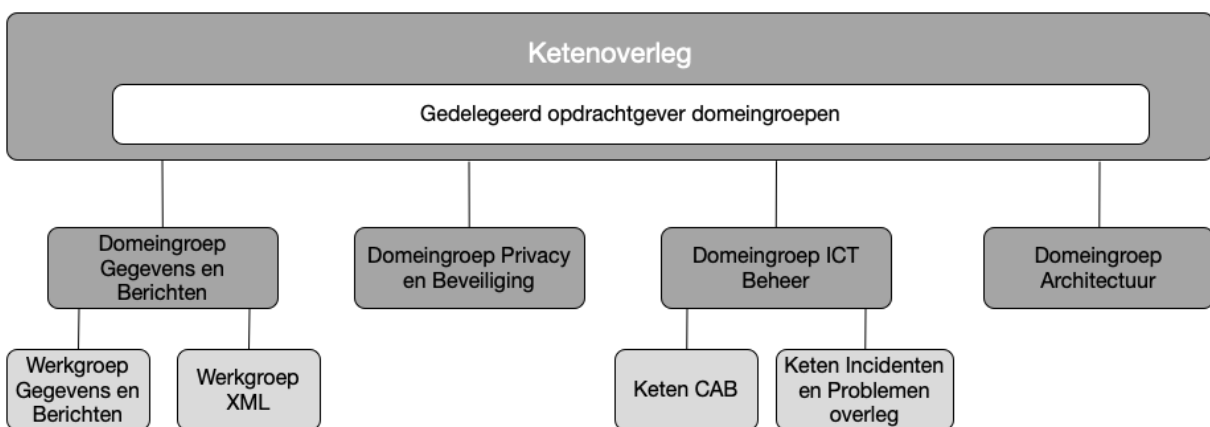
Ketenoverleg

Gedelegeerd opdrachtgever domeingroepen

Domeingroep Gegevens en Berichten

Domeingroep Privacy en Beveiliging

Domeingroep ICT Beheer

Domeingroep Architectuur

Werkgroep Gegevens en Berichten

Werkgroep XML

Keten CAB

Keten Incidenten en Problemen overleg